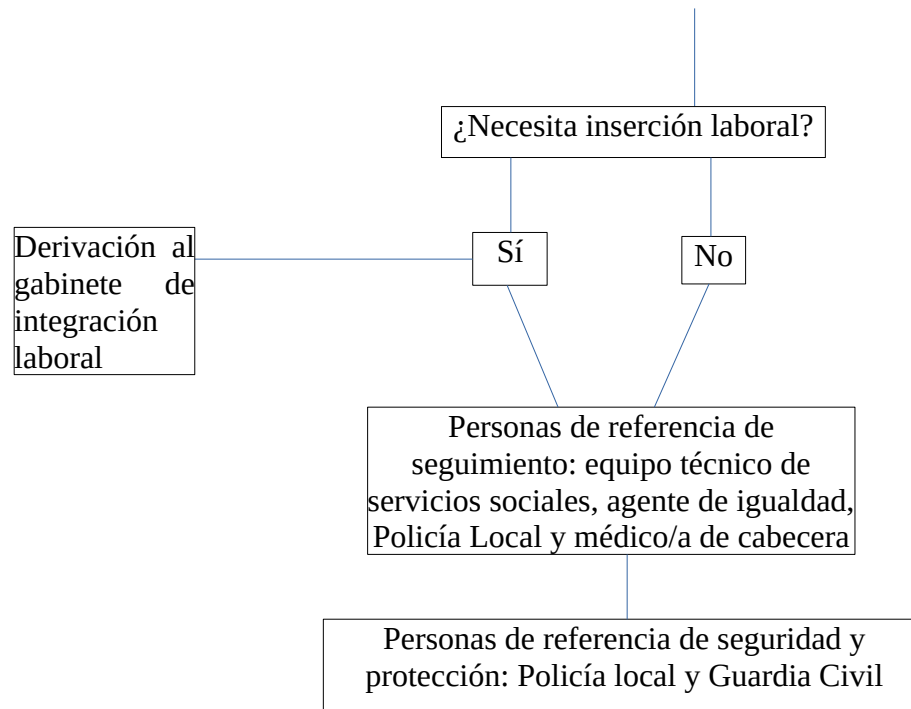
¿Necesita inserción laboral?

Derivación al gabinete de integración laboral

Sí

No

Personas de referencia de seguimiento: equipo técnico de servicios sociales, agente de igualdad, Policía Local y médico/a de cabecera

Personas de referencia de seguridad y protección: Policía local y Guardia Civil